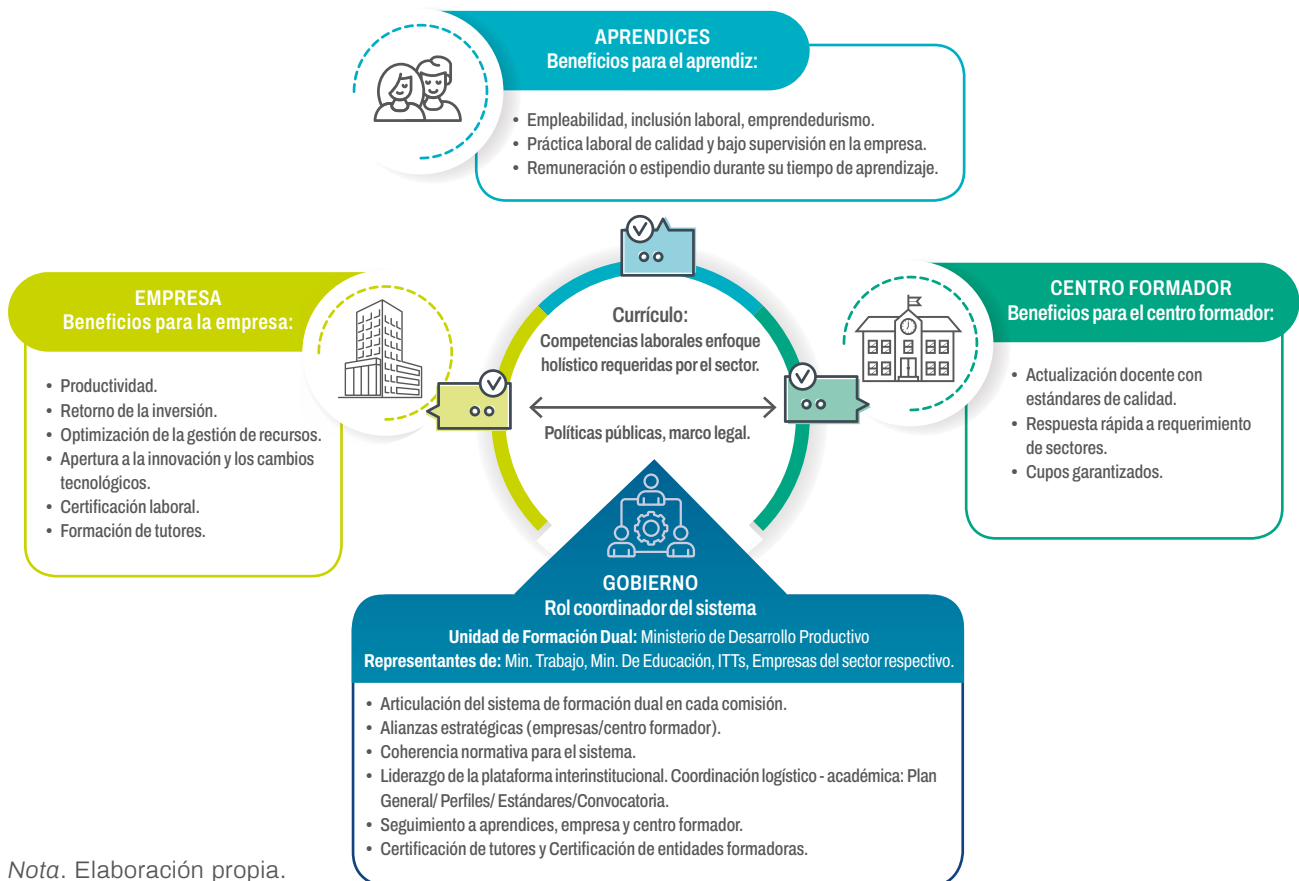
APRENDICES
Beneficios para el aprendiz:

- Empleabilidad, inclusión laboral, emprendedurismo.
- Práctica laboral de calidad y bajo supervisión en la empresa.
- Remuneración o estipendio durante su tiempo de aprendizaje.

EMPRESA
Beneficios para la empresa:

- Productividad.
- Retorno de la inversión.
- Optimización de la gestión de recursos.
- Apertura a la innovación y los cambios tecnológicos.
- Certificación laboral.
- Formación de tutores.

Currículo:
Competencias laborales enfoque holístico requeridas por el sector.

Políticas públicas, marco legal.

CENTRO FORMADOR
Beneficios para el centro formador:

- Actualización docente con estándares de calidad.
- Respuesta rápida a requerimiento de sectores.
- Cupos garantizados.

GOBIERNO
Rol coordinador del sistema

Unidad de Formación Dual: Ministerio de Desarrollo Productivo
Representantes de: Min. Trabajo, Min. De Educación, ITTs, Empresas del sector respectivo.

- Articulación del sistema de formación dual en cada comisión.
- Alianzas estratégicas (empresas/centro formador).
- Coherencia normativa para el sistema.
- Liderazgo de la plataforma interinstitucional. Coordinación logístico - académica: Plan General/ Perfiles/ Estándares/Convocatoria.
- Seguimiento a aprendices, empresa y centro formador.
- Certificación de tutores y Certificación de entidades formadoras.

Nota. Elaboración propia.